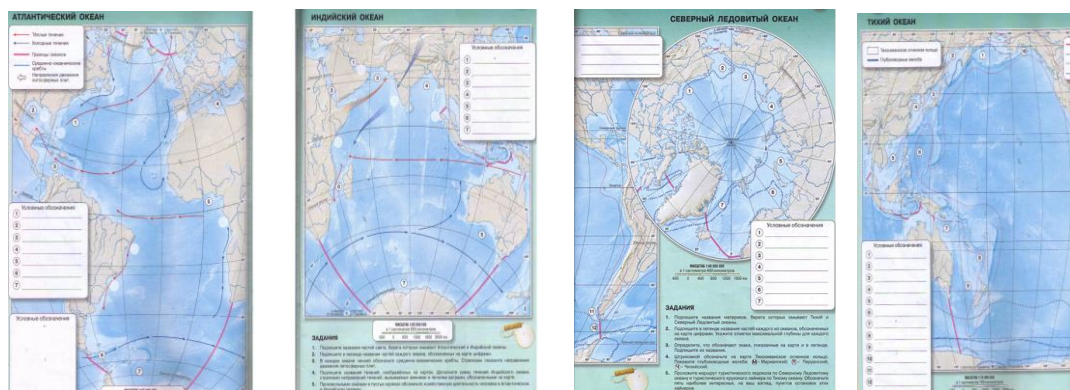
АТЛАНТИЧЕСКИЙ ОКЕАН

Тёплые течения
Холодные течения
Границы океана
Срединно-океанические хребты
Направление движения литосферных плит

Условные обозначения
①
②
③
④
⑤
⑥
⑦

Условные обозначения

ИНДИЙСКИЙ ОКЕАН

Условные обозначения
①
②
③
④
⑤
⑥
⑦

ЗАДАНИЯ
1. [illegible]
2. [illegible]
3. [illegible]
4. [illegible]
5. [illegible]

СЕВЕРНЫЙ ЛЕДОВИТЫЙ ОКЕАН

Условные обозначения
①
②
③
④
⑤
⑥
⑦

ЗАДАНИЯ
1. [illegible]
2. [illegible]
3. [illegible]
4. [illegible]
5. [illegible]

ТИХИЙ ОКЕАН

Тихоокеанское огненное кольцо
Глубоководные желоба

Условные обозначения
①
②
③
④
⑤
⑥
⑦
⑧
⑨
⑩
⑪